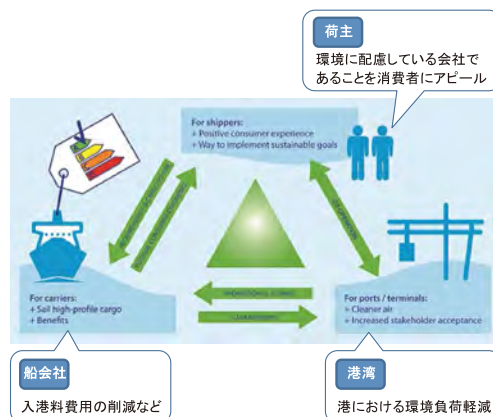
荷主

環境に配慮している会社であることを消費者にアピール

For shippers:
+ Positive consumer experience
+ Way to implement sustainable goals

For carriers:
+ Sail high-profile cargo
+ Benefits

For ports / terminals:
+ Cleaner air
+ Increased stakeholder acceptance

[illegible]

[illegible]

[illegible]

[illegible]

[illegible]

船会社

入港料費用の削減など

港湾

港における環境負荷軽減